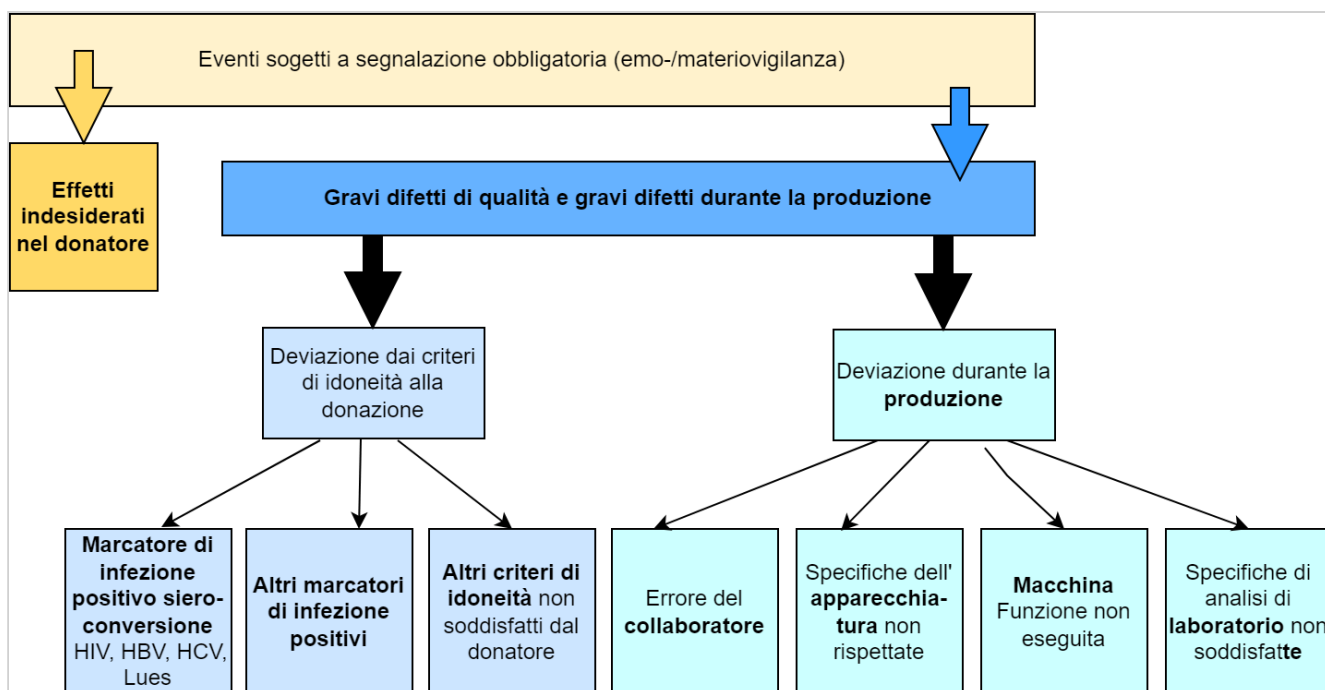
Eventi sogetti a segnalazione obbligatoria (emo-/materiovigilanza)

Effetti indesiderati nel donatore

Gravi difetti di qualità e gravi difetti durante la produzione

Deviazione dai criteri di idoneità alla donazione

Deviazione durante la produzione

Marcatore di infezione positivo sieroconversione HIV, HBV, HCV, Lues

Altri marcatori di infezione positivi

Altri criteri di idoneità non soddisfatti dal donatore

Errore del collaboratore

Specifiche dell' apparecchiatura non rispettate

Macchina Funzione non eseguita

Specifiche di analisi di laboratorio non soddisfatte